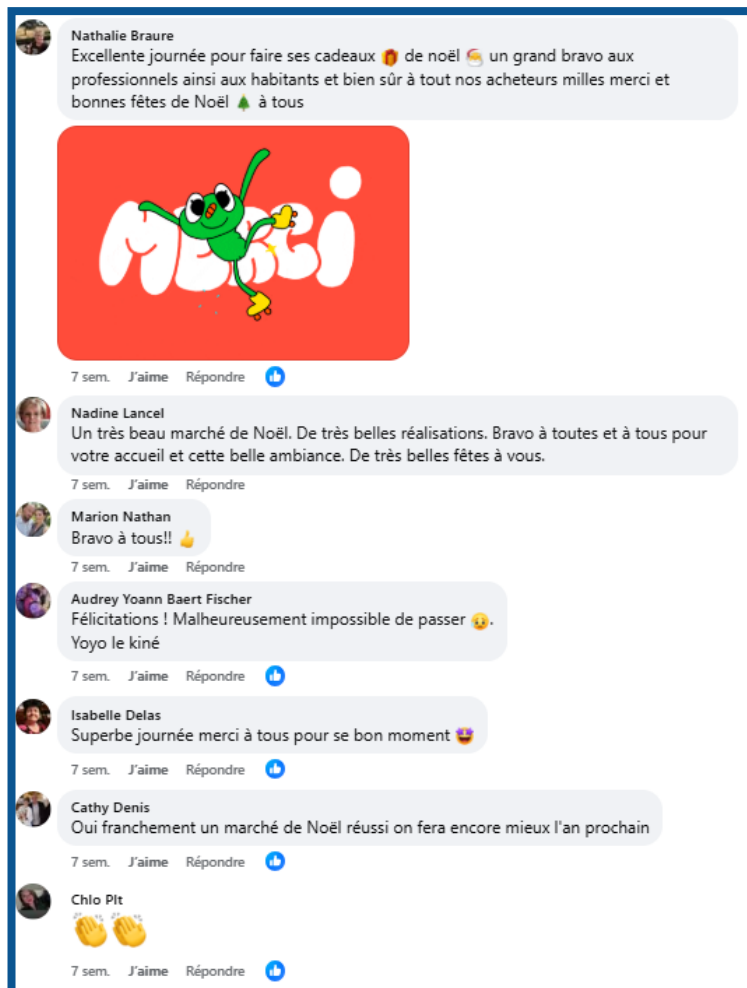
Nathalie Braure
Excellente journée pour faire ses cadeaux 🎁 de noël 🎅 un grand bravo aux professionnels ainsi aux habitants et bien sûr à tout nos acheteurs milles merci et bonnes fêtes de Noël 🎄 à tous

MERCI

7 sem. J'aime Répondre

Nadine Lancel
Un très beau marché de Noël. De très belles réalisations. Bravo à toutes et à tous pour votre accueil et cette belle ambiance. De très belles fêtes à vous.

7 sem. J'aime Répondre

Marion Nathan
Bravo à tous!! 👍

7 sem. J'aime Répondre

Audrey Yoann Baert Fischer
Félicitations ! Malheureusement impossible de passer 😞.
Yoyo le kiné

7 sem. J'aime Répondre

Isabelle Delas
Superbe journée merci à tous pour se bon moment 😍

7 sem. J'aime Répondre

Cathy Denis
Oui franchement un marché de Noël réussi on fera encore mieux l'an prochain

7 sem. J'aime Répondre

Chlo Plt
👏👏

7 sem. J'aime Répondre